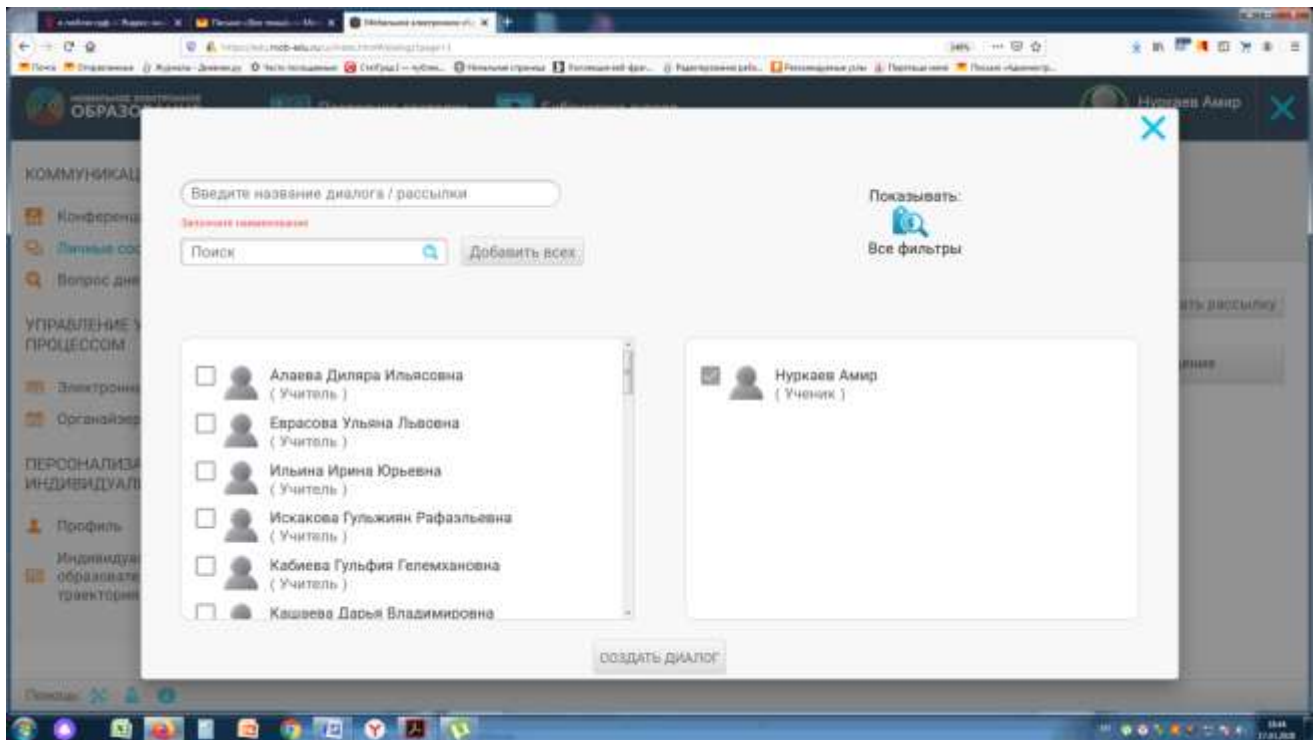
ОБРАЗО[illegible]

Нуркаев Амир

КОММУНИКАЦ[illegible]

Конференц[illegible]

Личные соо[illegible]

Вопрос дне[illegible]

УПРАВЛЕНИЕ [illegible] ПРОЦЕССОМ

Электронн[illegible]

Органайзер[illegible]

ПЕРСОНАЛИЗА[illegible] ИНДИВИДУАЛ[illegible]

Профиль

Индивидуал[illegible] образовате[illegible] траектория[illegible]

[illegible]ить рассылку

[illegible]ения

Введите название диалога / рассылки

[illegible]

Поиск

Добавить всех

Показывать:

Все фильтры

Алаева Диляра Ильясовна
( Учитель )

Еврасова Ульяна Львовна
( Учитель )

Ильина Ирина Юрьевна
( Учитель )

Искакова Гульжиян Рафаэльевна
( Учитель )

Кабиева Гульфия Гелемхановна
( Учитель )

Кашеева Дарья Владимировна

Нуркаев Амир
( Ученик )

СОЗДАТЬ ДИАЛОГ